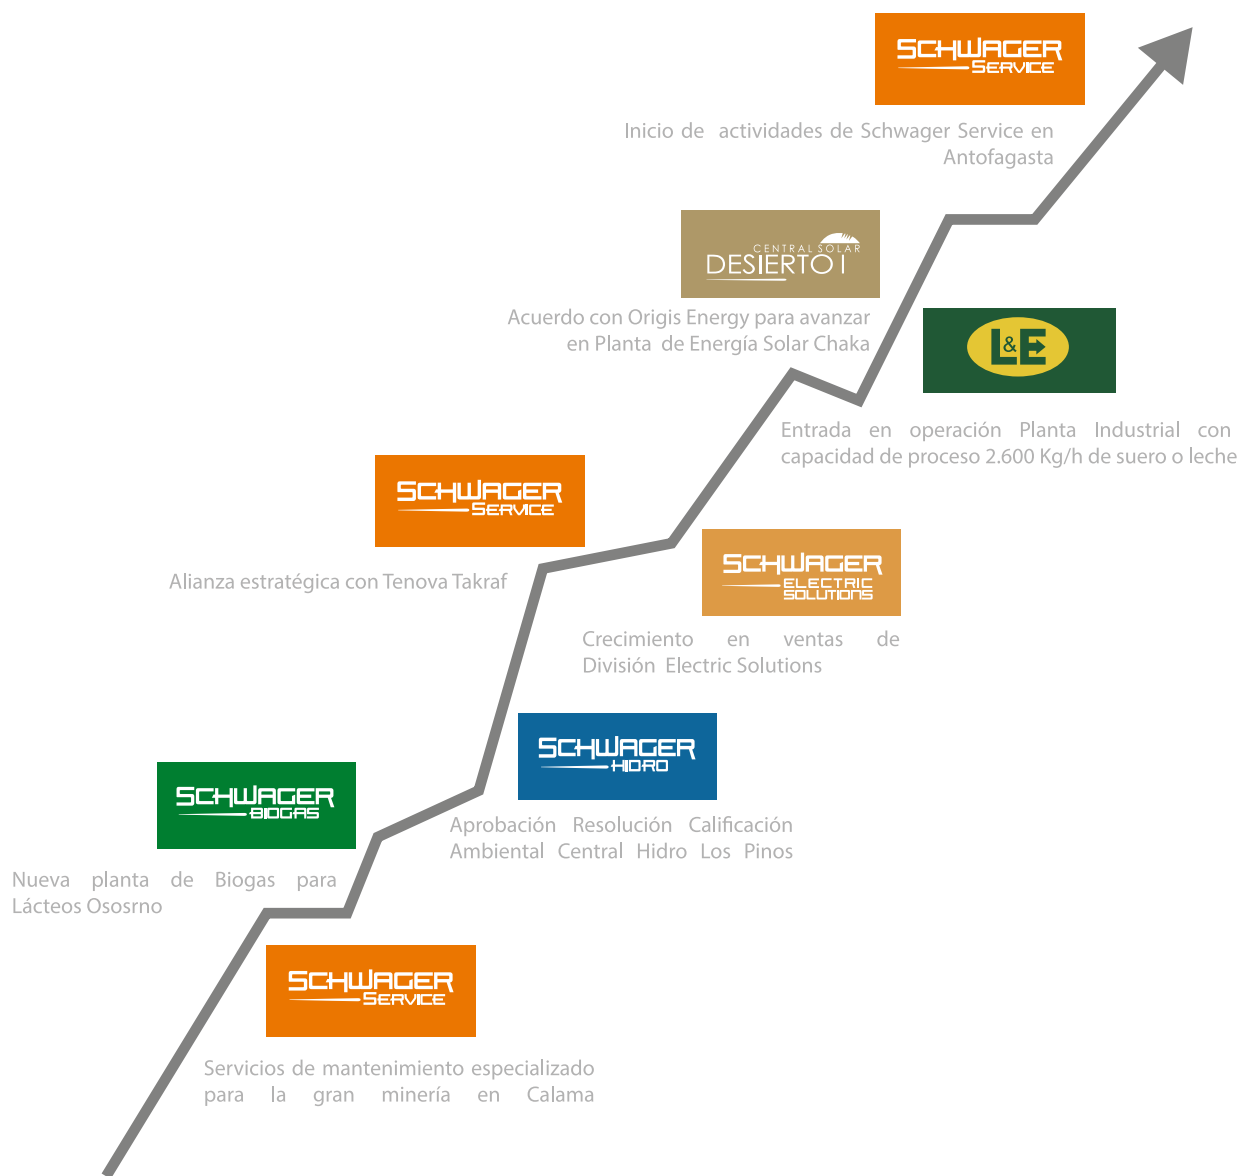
SCHWAGER SERVICE

Inicio de actividades de Schwager Service en Antofagasta

CENTRAL SOLAR DESIERTO I

Acuerdo con Origis Energy para avanzar en Planta de Energía Solar Chaka

L&E

Entrada en operación Planta Industrial con capacidad de proceso 2.600 Kg/h de suero o leche

SCHWAGER SERVICE

Alianza estratégica con Tenova Takraf

SCHWAGER ELECTRIC SOLUTIONS

Crecimiento en ventas de División Electric Solutions

SCHWAGER HIDRO

Aprobación Resolución Calificación Ambiental Central Hidro Los Pinos

SCHWAGER BIOGAS

Nueva planta de Biogas para Lácteos Ososrno

SCHWAGER SERVICE

Servicios de mantenimiento especializado para la gran minería en Calama